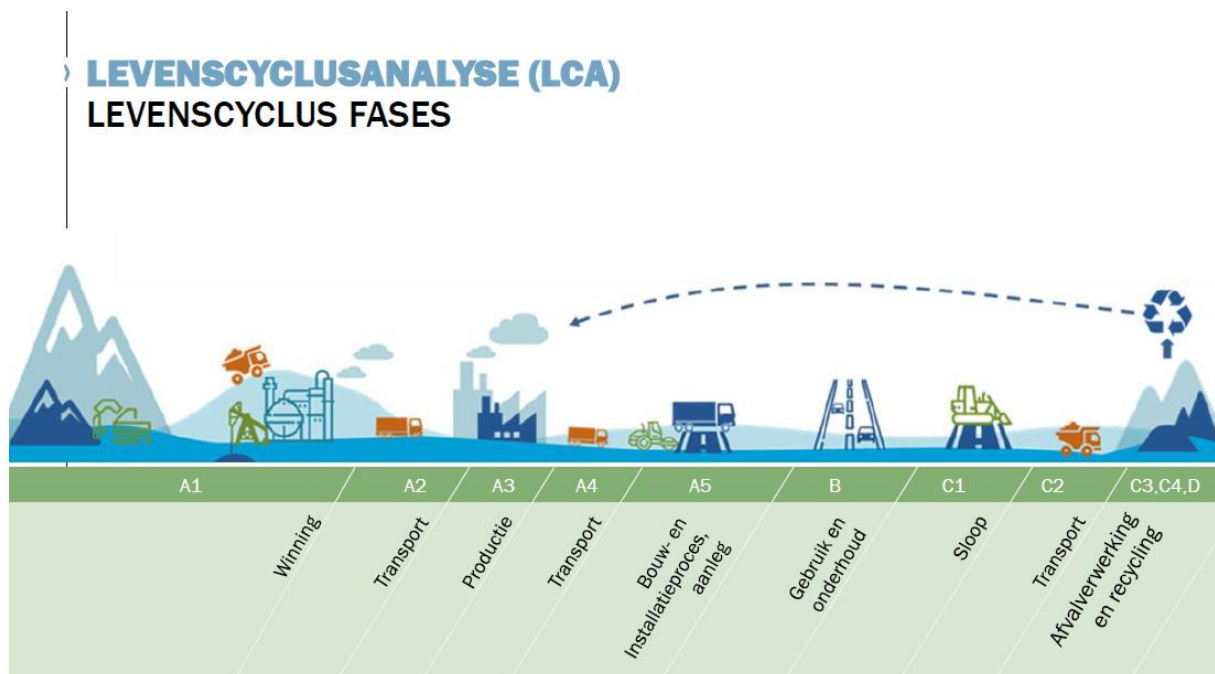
LEVENSCYCLUSANALYSE (LCA)
LEVENSCYCLUS FASES

| A1 | A2 | A3 | A4 | A5 | B | C1 | C2 | C3,C4,D |
|---|---|---|---|---|---|---|---|---|
| Winning | Transport | Productie | Transport | Bouw- en Installatieproces, aanleg | Gebruik en onderhoud | Sloop | Transport | Afvalverwerking en recycling |